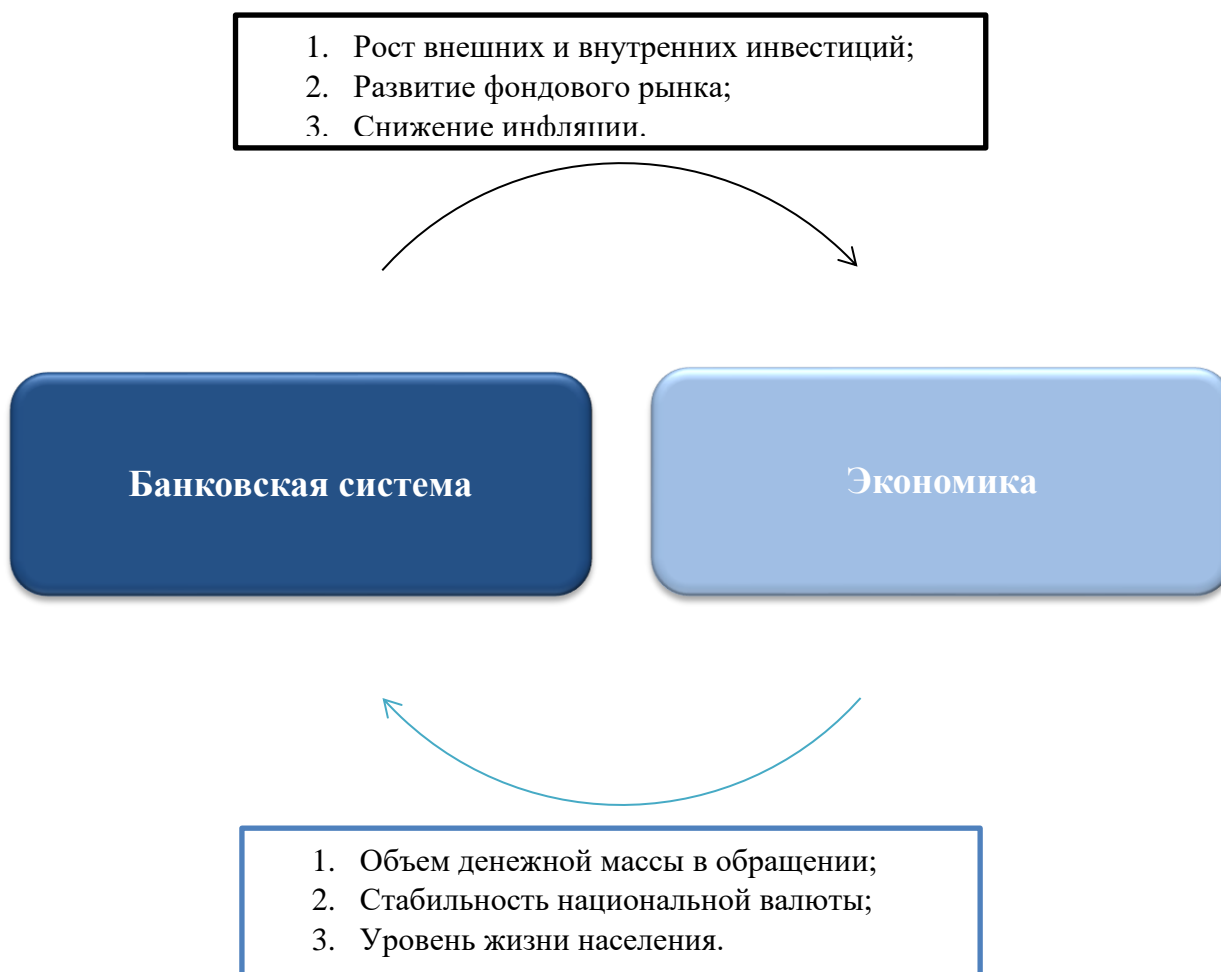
1. Рост внешних и внутренних инвестиций;
2. Развитие фондового рынка;
3. Снижение инфляции.

Банковская система

Экономика

1. Объем денежной массы в обращении;
2. Стабильность национальной валюты;
3. Уровень жизни населения.